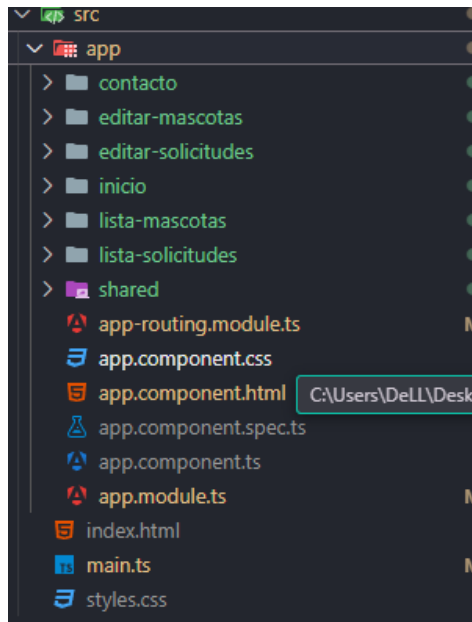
src
app
contacto
editar-mascotas
editar-solicitudes
inicio
lista-mascotas
lista-solicitudes
shared
app-routing.module.ts M
app.component.css
app.component.html C:\Users\DeLL\Desk
app.component.spec.ts
app.component.ts
app.module.ts M
index.html
main.ts M
styles.css